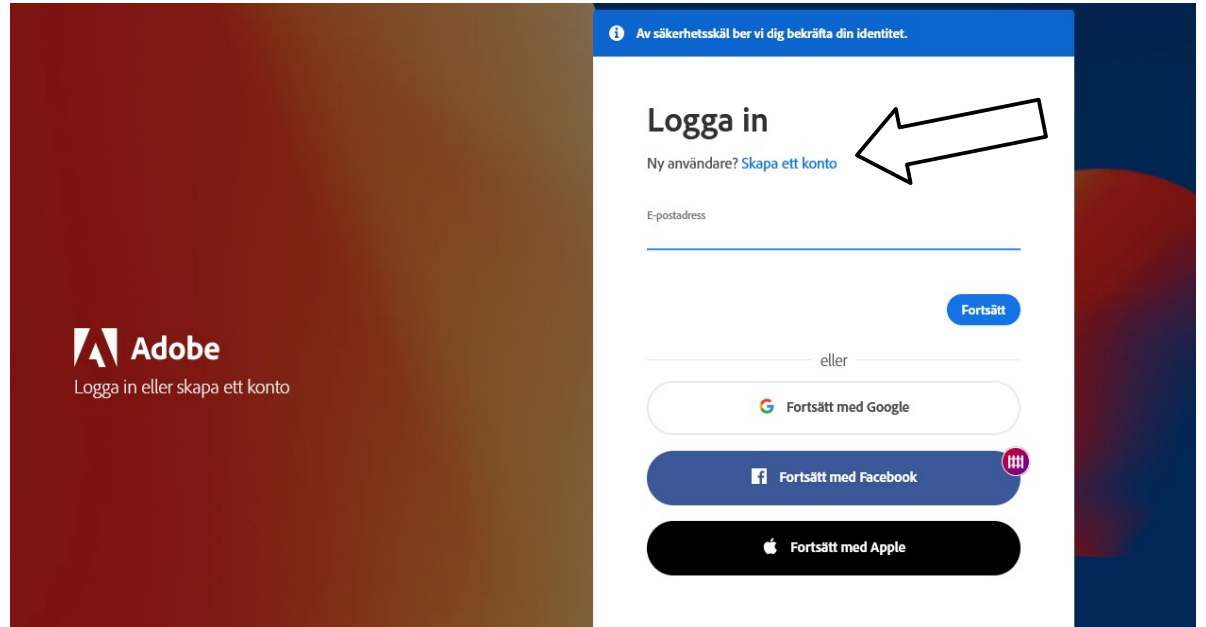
Adobe
Logga in eller skapa ett konto

Av säkerhetsskäl ber vi dig bekräfta din identitet.

Logga in

Ny användare? Skapa ett konto

E-postadress

Fortsätt

eller

Fortsätt med Google

Fortsätt med Facebook

Fortsätt med Apple